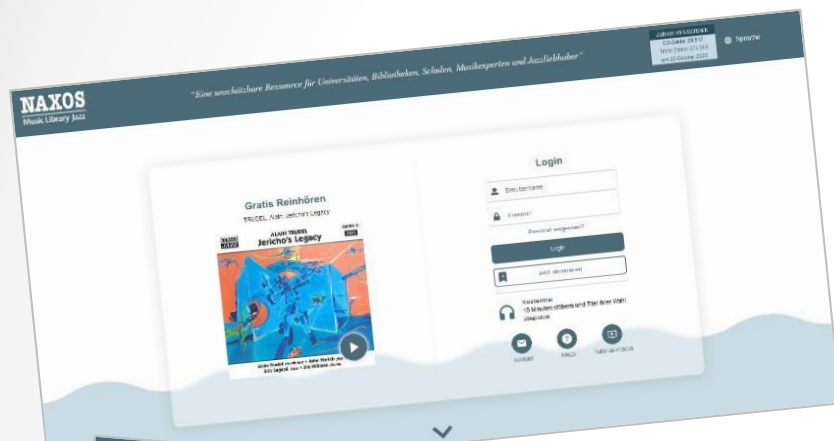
NAXOS
Music Library Jazz

"Eine unschätzbare Ressource für Universitäten, Bibliotheken, Schulen, Musikexperten und Jazzliebhaber"

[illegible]
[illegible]
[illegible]

Sprache

Gratis Reinhören

TRUDEL, Alain: Jericho's Legacy

NAXOS JAZZ

ALAIN TRUDEL
Jericho's Legacy

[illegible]

Login

Benutzername

Passwort

Passwort vergessen?

Login

Jetzt abonnieren

Kostenfrei
15 Minuten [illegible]

Kontakt

FAQs

Tutorial-Videos